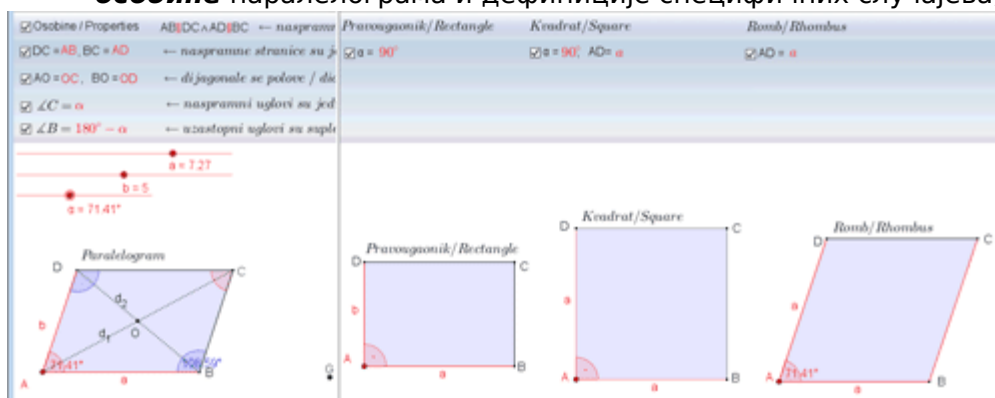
Osobine паралелограма и дефиниције специфичних случајева

| ☑Osobine / Properties | AB∥DC ∧ AD∥BC ← naspram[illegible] | Pravougaonik/Rectangle | Kvadrat/Square | Romb/Rhombus |
|---|---|---|---|---|
| ☑DC = AB, BC = AD | ← naspramne stranice su j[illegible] | ☑α = 90° | ☑α = 90°, AD = a | ☑AD = a |
| ☑AO = OC, BO = OD | ← dijagonale se polove / di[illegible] | | | |
| ☑ $\angle C = \alpha$ | ← naspramni uglovi su jed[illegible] | | | |
| ☑ $\angle B = 180° - \alpha$ | ← uzastopni uglovi su suple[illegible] | | | |

a = 7.27

b = 5

α = 71.41°

Paralelogram

D C d2 d1 O b A 71.41° a B 108.59°

Pravougaonik/Rectangle

D C b A a B

Kvadrat/Square

D C a A a B

Romb/Rhombus

D C a A 71.41° a B